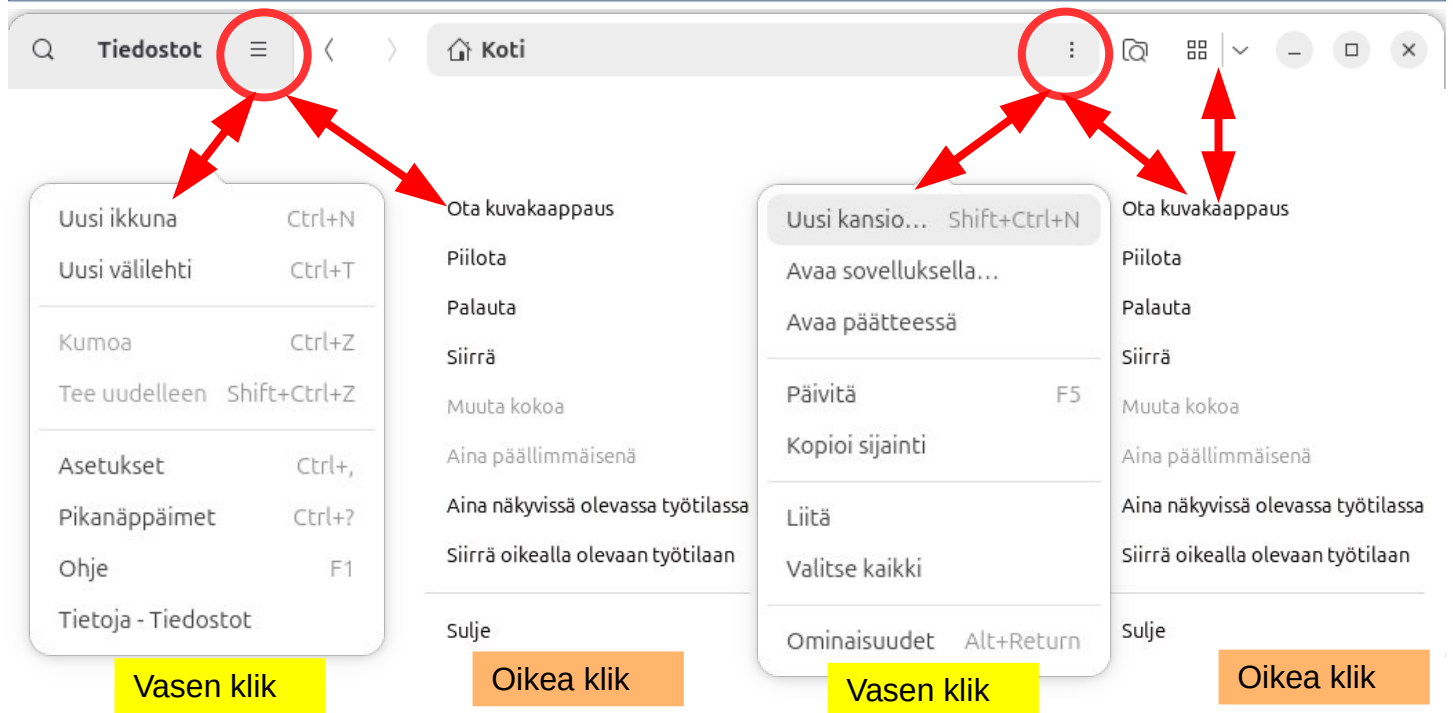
Tiedostot

Koti

Uusi ikkuna Ctrl+N
Uusi välilehti Ctrl+T

Kumoa Ctrl+Z
Tee uudelleen Shift+Ctrl+Z

Asetukset Ctrl+,
Pikanäppäimet Ctrl+?
Ohje F1
Tietoja - Tiedostot

Vasen klik

Ota kuvakaappaus
Piilota
Palauta
Siirrä
Muuta kokoa
Aina päällimmäisenä
Aina näkyvissä olevassa työtilassa
Siirrä oikealla olevaan työtilaan

Sulje

Oikea klik

Uusi kansio… Shift+Ctrl+N
Avaa sovelluksella…
Avaa päätteessä

Päivitä F5
Kopioi sijainti

Liitä
Valitse kaikki

Ominaisuudet Alt+Return

Vasen klik

Ota kuvakaappaus
Piilota
Palauta
Siirrä
Muuta kokoa
Aina päällimmäisenä
Aina näkyvissä olevassa työtilassa
Siirrä oikealla olevaan työtilaan

Sulje

Oikea klik